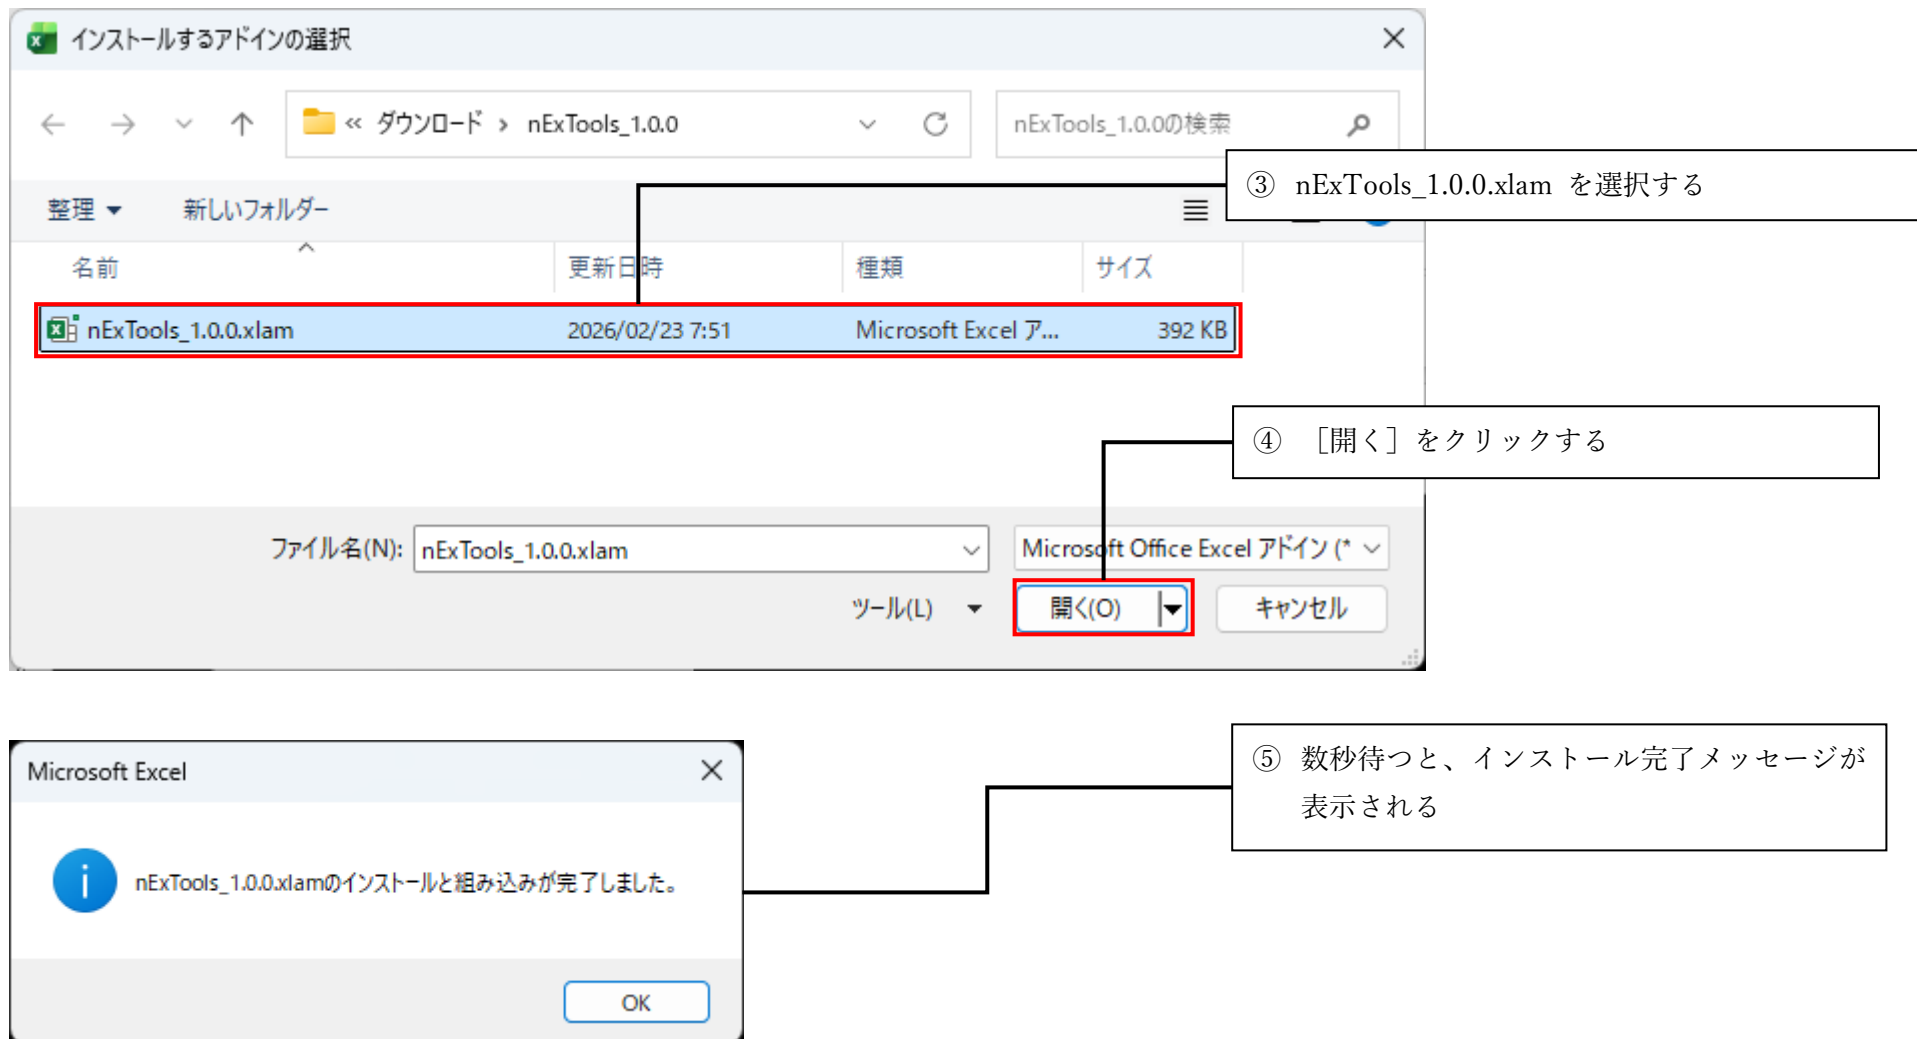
インストールするアドインの選択

« ダウンロード › nExTools_1.0.0

nExTools_1.0.0の検索

③ nExTools_1.0.0.xlam を選択する

整理 ▾ 新しいフォルダー

| 名前 | 更新日時 | 種類 | サイズ |
|---|---|---|---|
| nExTools_1.0.0.xlam | 2026/02/23 7:51 | Microsoft Excel ア... | 392 KB |

④ ［開く］をクリックする

ファイル名(N): nExTools_1.0.0.xlam

Microsoft Office Excel アドイン (*

ツール(L) ▾ 開く(O) キャンセル

Microsoft Excel

nExTools_1.0.0.xlamのインストールと組み込みが完了しました。

OK

⑤ 数秒待つと、インストール完了メッセージが表示される